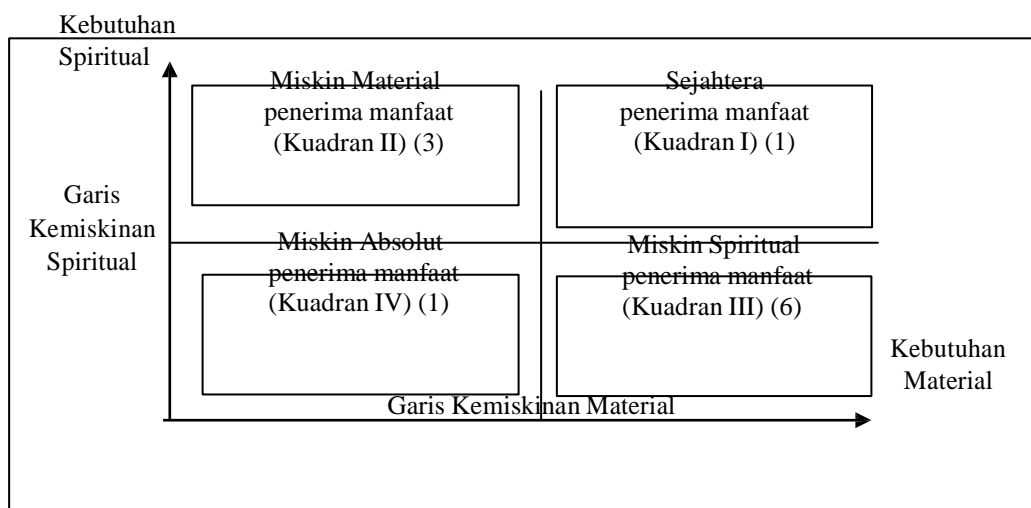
Kebutuhan Spiritual

Miskin Material penerima manfaat (Kuadran II) (3)

Sejahtera penerima manfaat (Kuadran I) (1)

Garis Kemiskinan Spiritual

Miskin Absolut penerima manfaat (Kuadran IV) (1)

Miskin Spiritual penerima manfaat (Kuadran III) (6)

Kebutuhan Material

Garis Kemiskinan Material